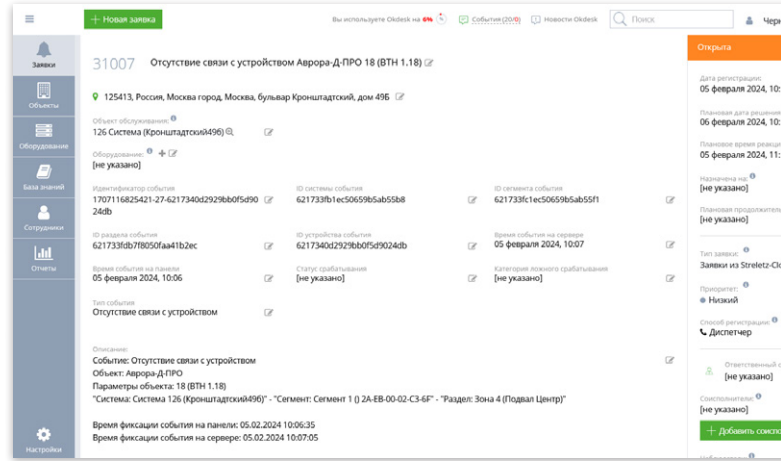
+ Новая заявка

Вы используете Okdesk на 6%

События (20/0)

Новости Okdesk

Поиск

Чер

Заявки

Объекты

Оборудование

База знаний

Сотрудники

Отчеты

Настройки

31007 Отсутствие связи с устройством Аврора-Д-ПРО 18 (ВТН 1.18)

125413, Россия, Москва город, Москва, бульвар Кронштадтский, дом 49Б

Объект обслуживания:
126 Система (Кронштадтский49б)

Оборудование:
[не указано]

Идентификатор события
1707116825421-27-6217340d2929bb0f5d9024db

ID системы события
621733fc1ec50659b5ab55b8

ID сегмента события
621733fc1ec50659b5ab55f1

ID раздела события
621733fdb7f8050faa41b2ec

ID устройства события
6217340d2929bb0f5d9024db

Время события на сервере
05 февраля 2024, 10:07

Время события на панели
05 февраля 2024, 10:06

Статус срабатывания
[не указано]

Категория ложного срабатывания
[не указано]

Тип события
Отсутствие связи с устройством

Описание:
Событие: Отсутствие связи с устройством
Объект: Аврора-Д-ПРО
Параметры объекта: 18 (ВТН 1.18)
"Система: Система 126 (Кронштадтский49б)" - "Сегмент: Сегмент 1 () 2А-ЕВ-00-02-С3-6F" - "Раздел: Зона 4 (Подвал Центр)"

Время фиксации события на панели: 05.02.2024 10:06:35
Время фиксации события на сервере: 05.02.2024 10:07:05

Открыта

Дата регистрации:
05 февраля 2024, 10:

Плановая дата решени
06 февраля 2024, 10:

Плановое время реакци
05 февраля 2024, 11:

Назначена на:
[не указано]

Плановая продолжите
[не указано]

Тип заявки:
Заявки из Streletz-Cl

Приоритет:
Низкий

Способ регистрации:
Диспетчер

Ответственный с
[не указано]

Соисполнители:
[не указано]

+ Добавить соисп